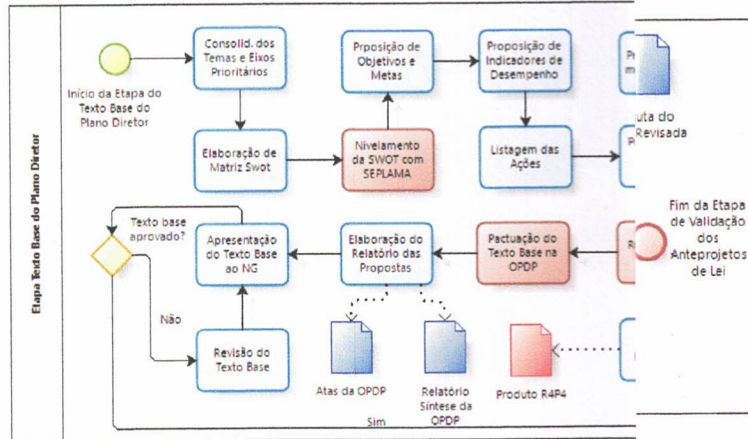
Etapa Texto Base do Plano Diretor

Início da Etapa do Texto Base do Plano Diretor

Consolid. dos Temas e Eixos Prioritários

Prposição de Objetivos e Metas

Proposição de Indicadores de Desempenho

Pr m

Elaboração de Matriz Swot

Nivelamento da SWOT com SEPLAMA

Listagem das Ações

P

uta do Revisada

Fim da Etapa de Validação dos Anteprojetos de Lei

Texto base aprovado?

Apresentação do Texto Base ao NG

Elaboração do Relatório das Propostas

Pactuação do Texto Base na OPDP

R

Não

Revisão do Texto Base

Atas da OPDP

Relatório Síntese da OPDP

Produto R4P4

Sim